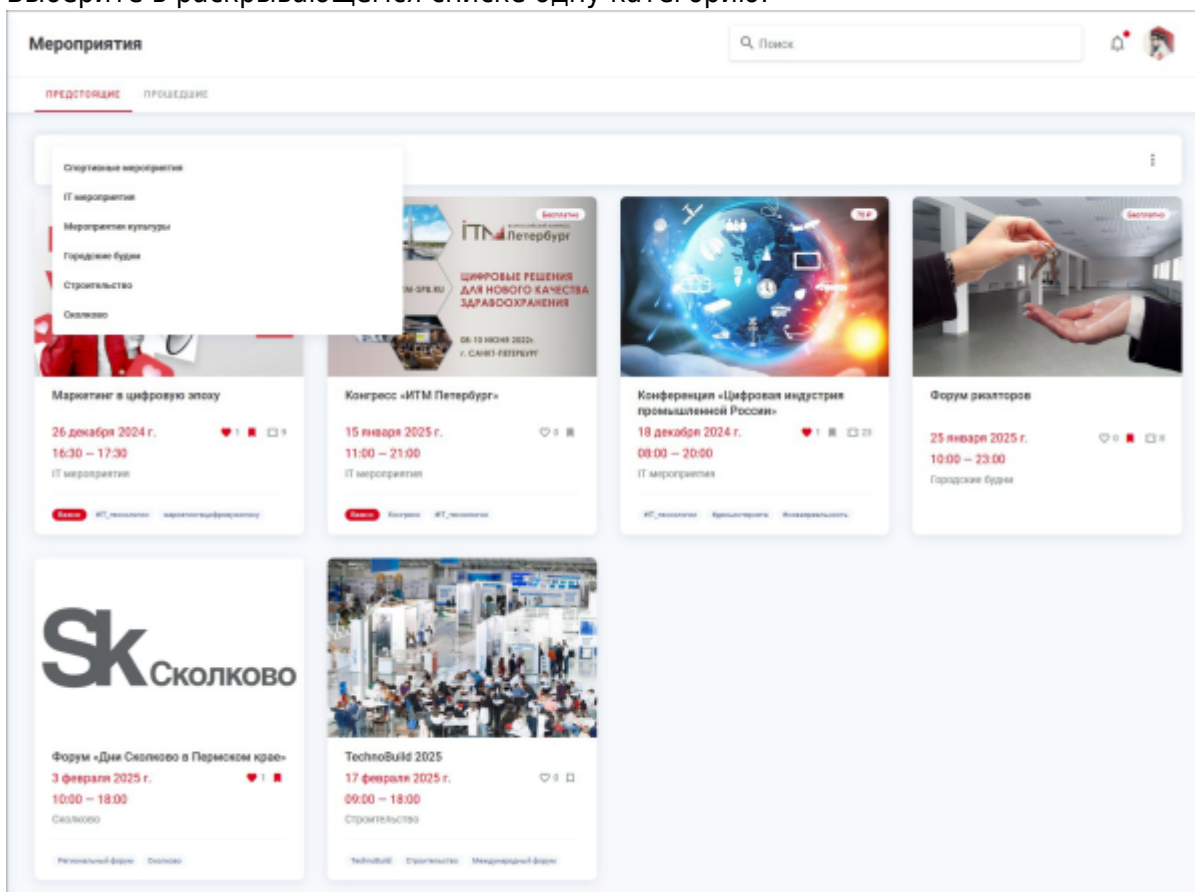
Выберите в раскрывающемся списке одну категорию.

Мероприятия

Поиск

ПРЕДСТОЯЩИЕ ПРОШЕДШИЕ

Спортивные мероприятия
IT мероприятия
Мероприятия культуры
Городские будни
Строительство
Сколково

Бесплатно

ITM Петербург

ЦИФРОВЫЕ РЕШЕНИЯ ДЛЯ НОВОГО КАЧЕСТВА ЗДРАВООХРАНЕНИЯ

08-10 ИЮНЯ 2022г. г. САНКТ-ПЕТЕРБУРГ

70 ₽

Бесплатно

Маркетинг в цифровую эпоху
26 декабря 2024 г.
16:30 – 17:30
IT мероприятия
1 9
Важно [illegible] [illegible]

Конгресс «ИТМ Петербург»
15 января 2025 г.
11:00 – 21:00
IT мероприятия
0
Важно Конгресс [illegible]

Конференция «Цифровая индустрия промышленной России»
18 декабря 2024 г.
08:00 – 20:00
IT мероприятия
1 23
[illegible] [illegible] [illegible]

Форум риэлторов
25 января 2025 г.
10:00 – 23:00
Городские будни
0 8

Sk Сколково

Форум «Дни Сколково в Пермском крае»
3 февраля 2025 г.
10:00 – 18:00
Сколково
1
Региональный форум Сколково

TechnoBuild 2025
17 февраля 2025 г.
09:00 – 18:00
Строительство
0
TechnoBuild Строительство Международный форум